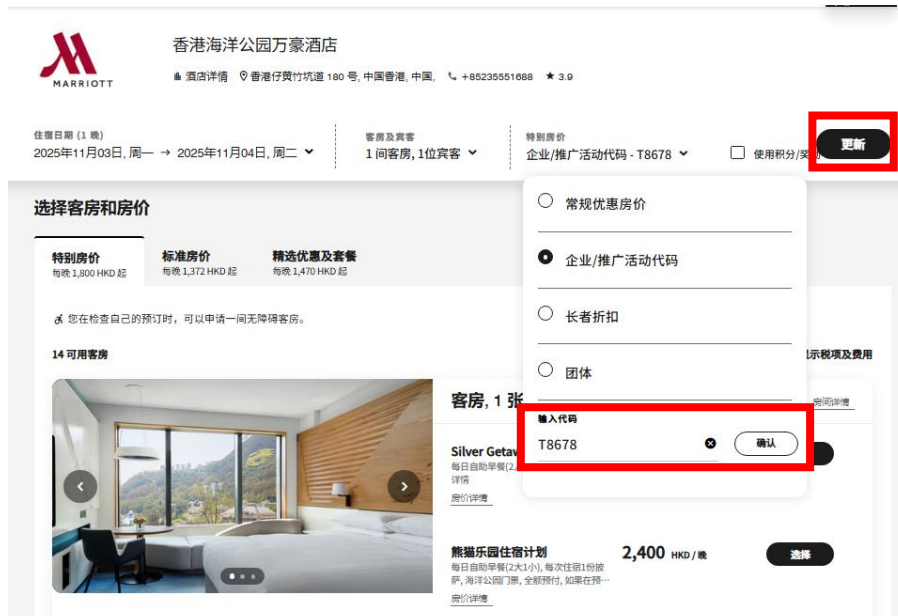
MARRIOTT

香港海洋公园万豪酒店

酒店详情 香港仔黄竹坑道 180 号, 中国香港, 中国, +85235551688 ★ 3.9

住宿日期 (1 晚)
2025年11月03日, 周一 → 2025年11月04日, 周二

客房及宾客
1 间客房, 1位宾客

特别房价
企业/推广活动代码 - T8678

使用积分/奖

更新

选择客房和房价

特别房价
每晚 1,800 HKD 起

标准房价
每晚 1,372 HKD 起

精选优惠及套餐
每晚 1,470 HKD 起

您在检查自己的预订时，可以申请一间无障碍客房。

14 可用客房

示税项及费用

常规优惠房价

企业/推广活动代码

长者折扣

团体

输入代码
T8678
确认

客房, 1 张

房间详情

Silver Getaw
每日自助早餐(2
详情
房价详情

熊猫乐园住宿计划
每日自助早餐(2大1小), 每次住宿1份披萨, 海洋公园门票, 全额预付, 如果在预…
房价详情

2,400 HKD / 晚

选择